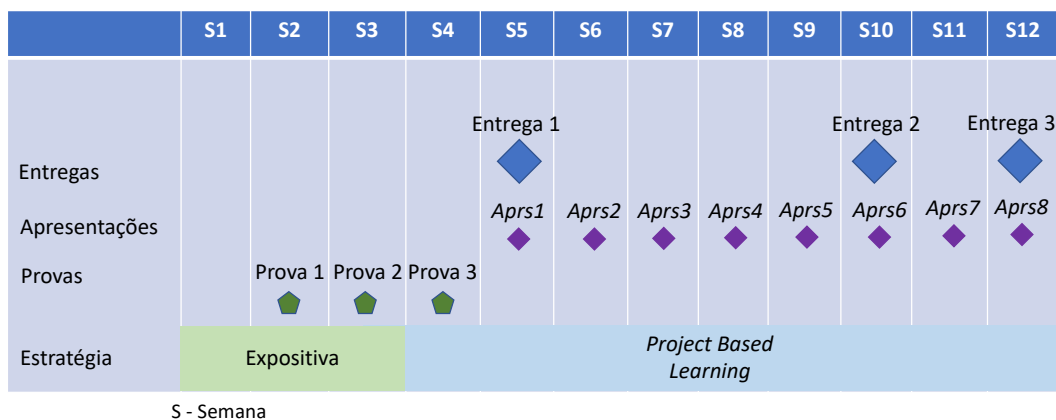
|  | S1 | S2 | S3 | S4 | S5 | S6 | S7 | S8 | S9 | S10 | S11 | S12 |
|---|---|---|---|---|---|---|---|---|---|---|---|---|
| Entregas |  |  |  |  | Entrega 1 |  |  |  |  | Entrega 2 |  | Entrega 3 |
| Apresentações |  |  |  |  | *Aprs1* | *Aprs2* | *Aprs3* | *Aprs4* | *Aprs5* | *Aprs6* | *Aprs7* | *Aprs8* |
| Provas |  | Prova 1 | Prova 2 | Prova 3 |  |  |  |  |  |  |  |  |
| Estratégia | Expositiva |  |  | *Project Based Learning* |  |  |  |  |  |  |  |  |

S - Semana